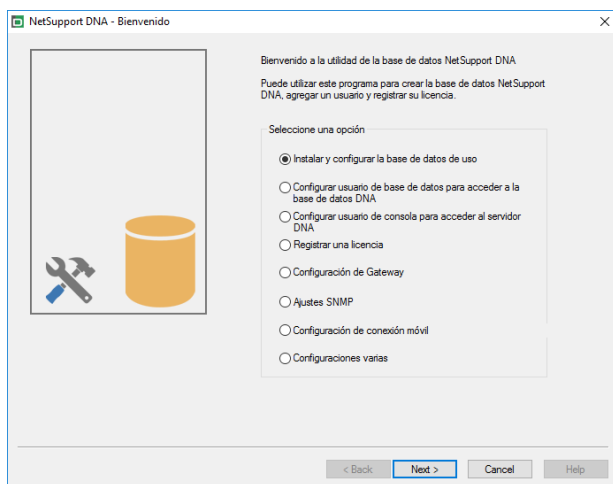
NetSupport DNA - Bienvenido

Bienvenido a la utilidad de la base de datos NetSupport DNA

Puede utilizar este programa para crear la base de datos NetSupport DNA, agregar un usuario y registrar su licencia.

Seleccione una opción

Instalar y configurar la base de datos de uso

Configurar usuario de base de datos para acceder a la base de datos DNA

Configurar usuario de consola para acceder al servidor DNA

Registrar una licencia

Configuración de Gateway

Ajustes SNMP

Configuración de conexión móvil

Configuraciones varias

< Back
Next >
Cancel
Help